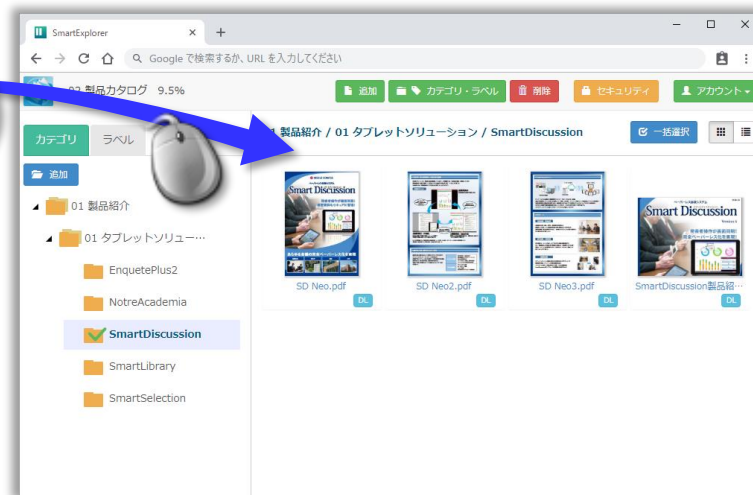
SmartExplorer

Google で検索するか、URL を入力してください

02 製品カタログ 9.5%

追加
カテゴリ・ラベル
削除
セキュリティ
アカウント

カテゴリ
ラベル

追加

01 製品紹介
01 タブレットソリュー…
EnquetePlus2
NotreAcademia
SmartDiscussion
SmartLibrary
SmartSelection

01 製品紹介 / 01 タブレットソリューション / SmartDiscussion

一括選択

Smart Discussion

SD Neo.pdf
DL
SD Neo2.pdf
DL
SD Neo3.pdf
DL
Smart Discussion
SmartDiscussion製品紹…
DL